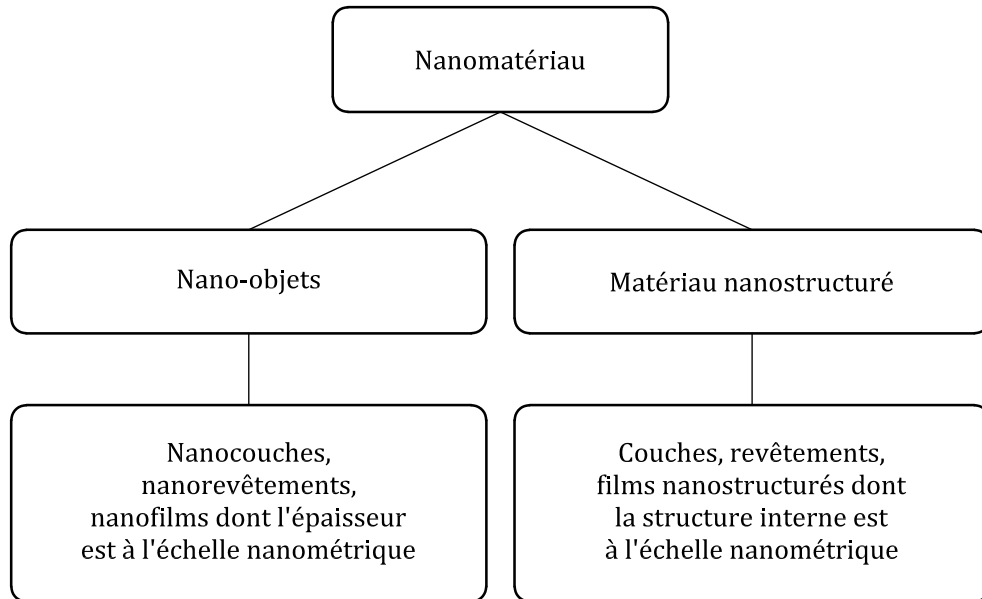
Nanomatériau

Nano-objets

Matériau nanostructuré

Nanocouches, nanorevêtements, nanofilms dont l'épaisseur est à l'échelle nanométrique

Couches, revêtements, films nanostructurés dont la structure interne est à l'échelle nanométrique